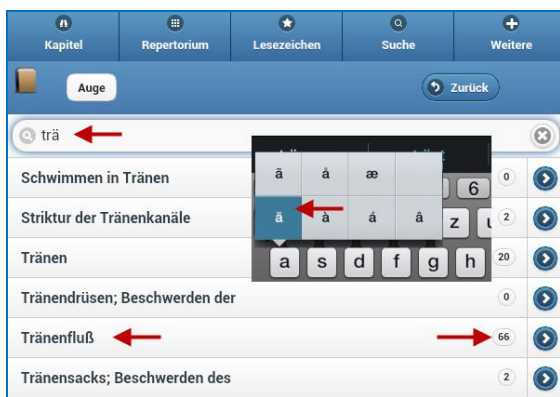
Kapitel
Repertorium
Lesezeichen
Suche
Weitere

Auge
Zurück

trä

Schwimmen in Tränen
0
Striktur der Tränenkanäle
2
Tränen
20
Tränendrüsen; Beschwerden der
0
Tränenfluß
66
Tränensacks; Beschwerden des
2

ã å æ
ä à á â
6
z
a s d f g h